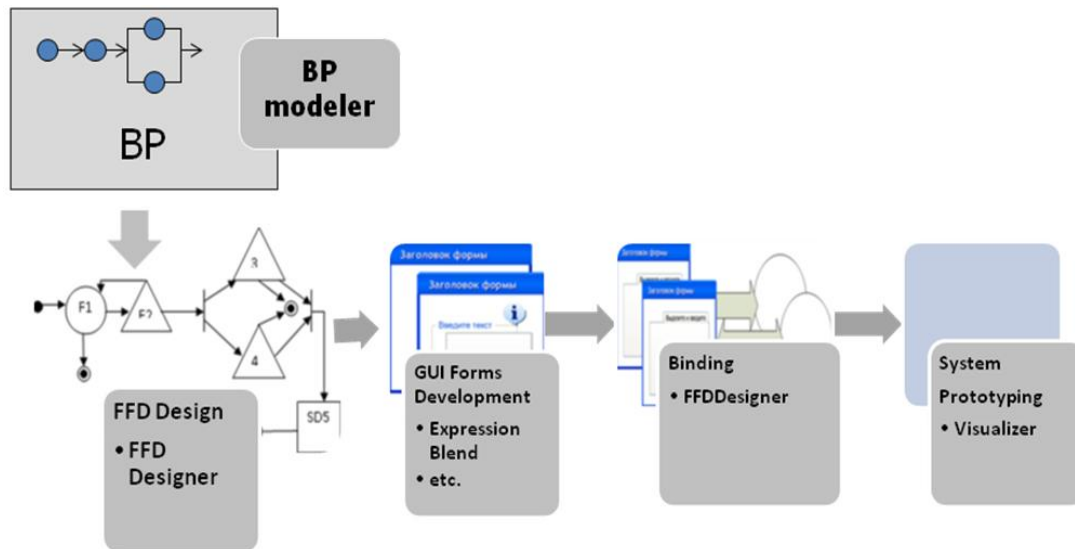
BP
modeler

BP

F1

F2

3

4

SD5

FFD Design
• FFD Designer

Заголовок формы

Заголовок формы

Введите текст

GUI Forms Development
• Expression Blend
• etc.

Заголовок формы

Заголовок формы

Binding
• FFDDesigner

System Prototyping
• Visualizer